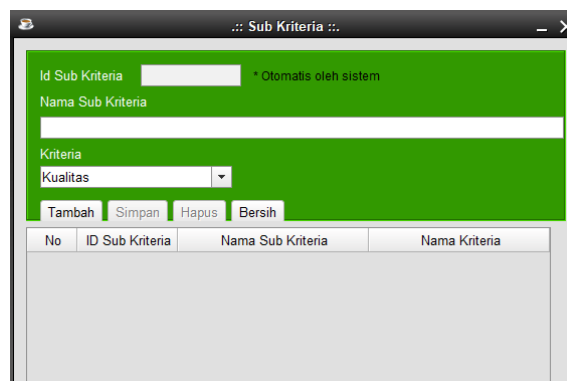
.:: Sub Kriteria ::.

Id Sub Kriteria * Otomatis oleh sistem

Nama Sub Kriteria

Kriteria

Kualitas

Tambah Simpan Hapus Bersih

| No | ID Sub Kriteria | Nama Sub Kriteria | Nama Kriteria |
|---|---|---|---|